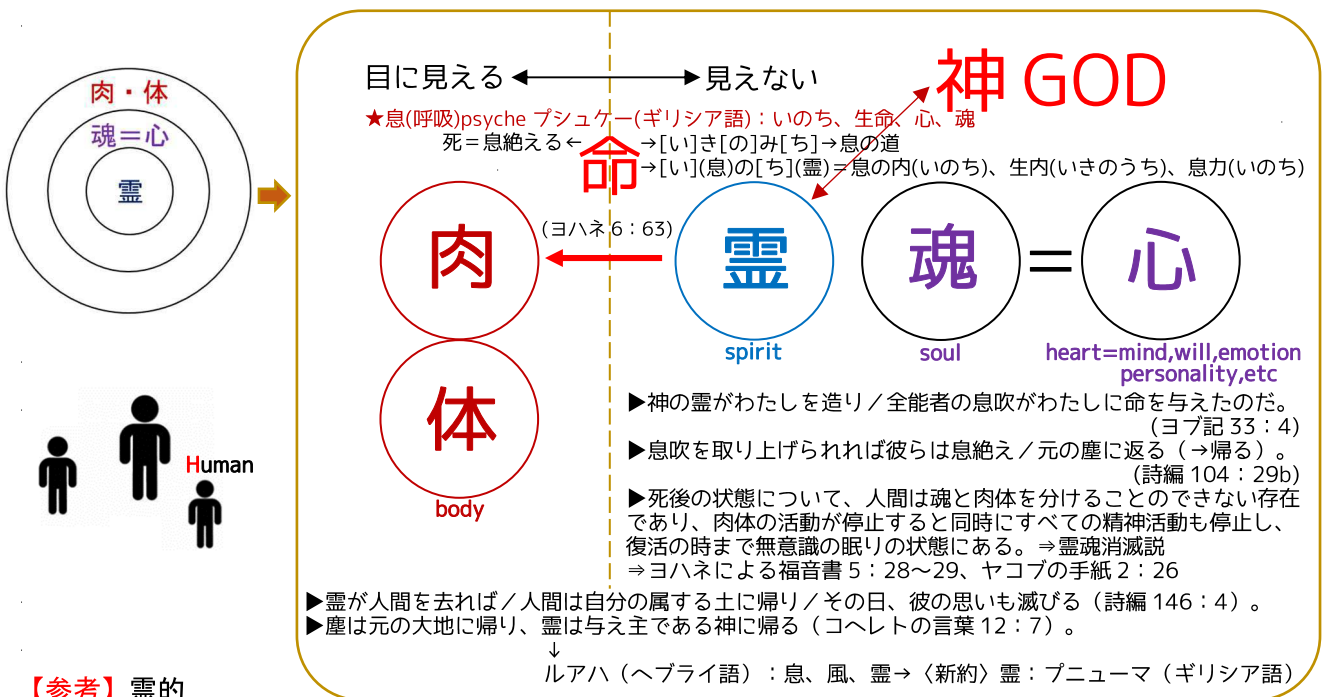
肉・体

魂＝心

霊

Human

目に見える ←→ 見えない

神 GOD

★息(呼吸)psyche プシュケー(ギリシア語)：いのち、生命、心、魂

死＝息絶える← →[い]き[の]み[ち]→息の道

命 →[い](息)の[ち](霊)＝息の内(いのち)、生内(いきのうち)、息力(いのち)

(ヨハネ 6：63)

肉

霊

spirit

魂

soul

＝

心

heart=mind,will,emotion personality,etc

体

body

▶神の霊がわたしを造り／全能者の息吹がわたしに命を与えたのだ。(ヨブ記 33：4)

▶息吹を取り上げられれば彼らは息絶え／元の塵に返る（→帰る）。(詩編 104：29b)

▶死後の状態について、人間は魂と肉体を分けることのできない存在であり、肉体の活動が停止すると同時にすべての精神活動も停止し、復活の時まで無意識の眠りの状態にある。⇒霊魂消滅説

⇒ヨハネによる福音書 5：28〜29、ヤコブの手紙 2：26

▶霊が人間を去れば／人間は自分の属する土に帰り／その日、彼の思いも滅びる（詩編 146：4）。

▶塵は元の大地に帰り、霊は与え主である神に帰る（コヘレトの言葉 12：7）。

↓

ルアハ（ヘブライ語）：息、風、霊→〈新約〉霊：プニューマ（ギリシア語）

【参考】霊的